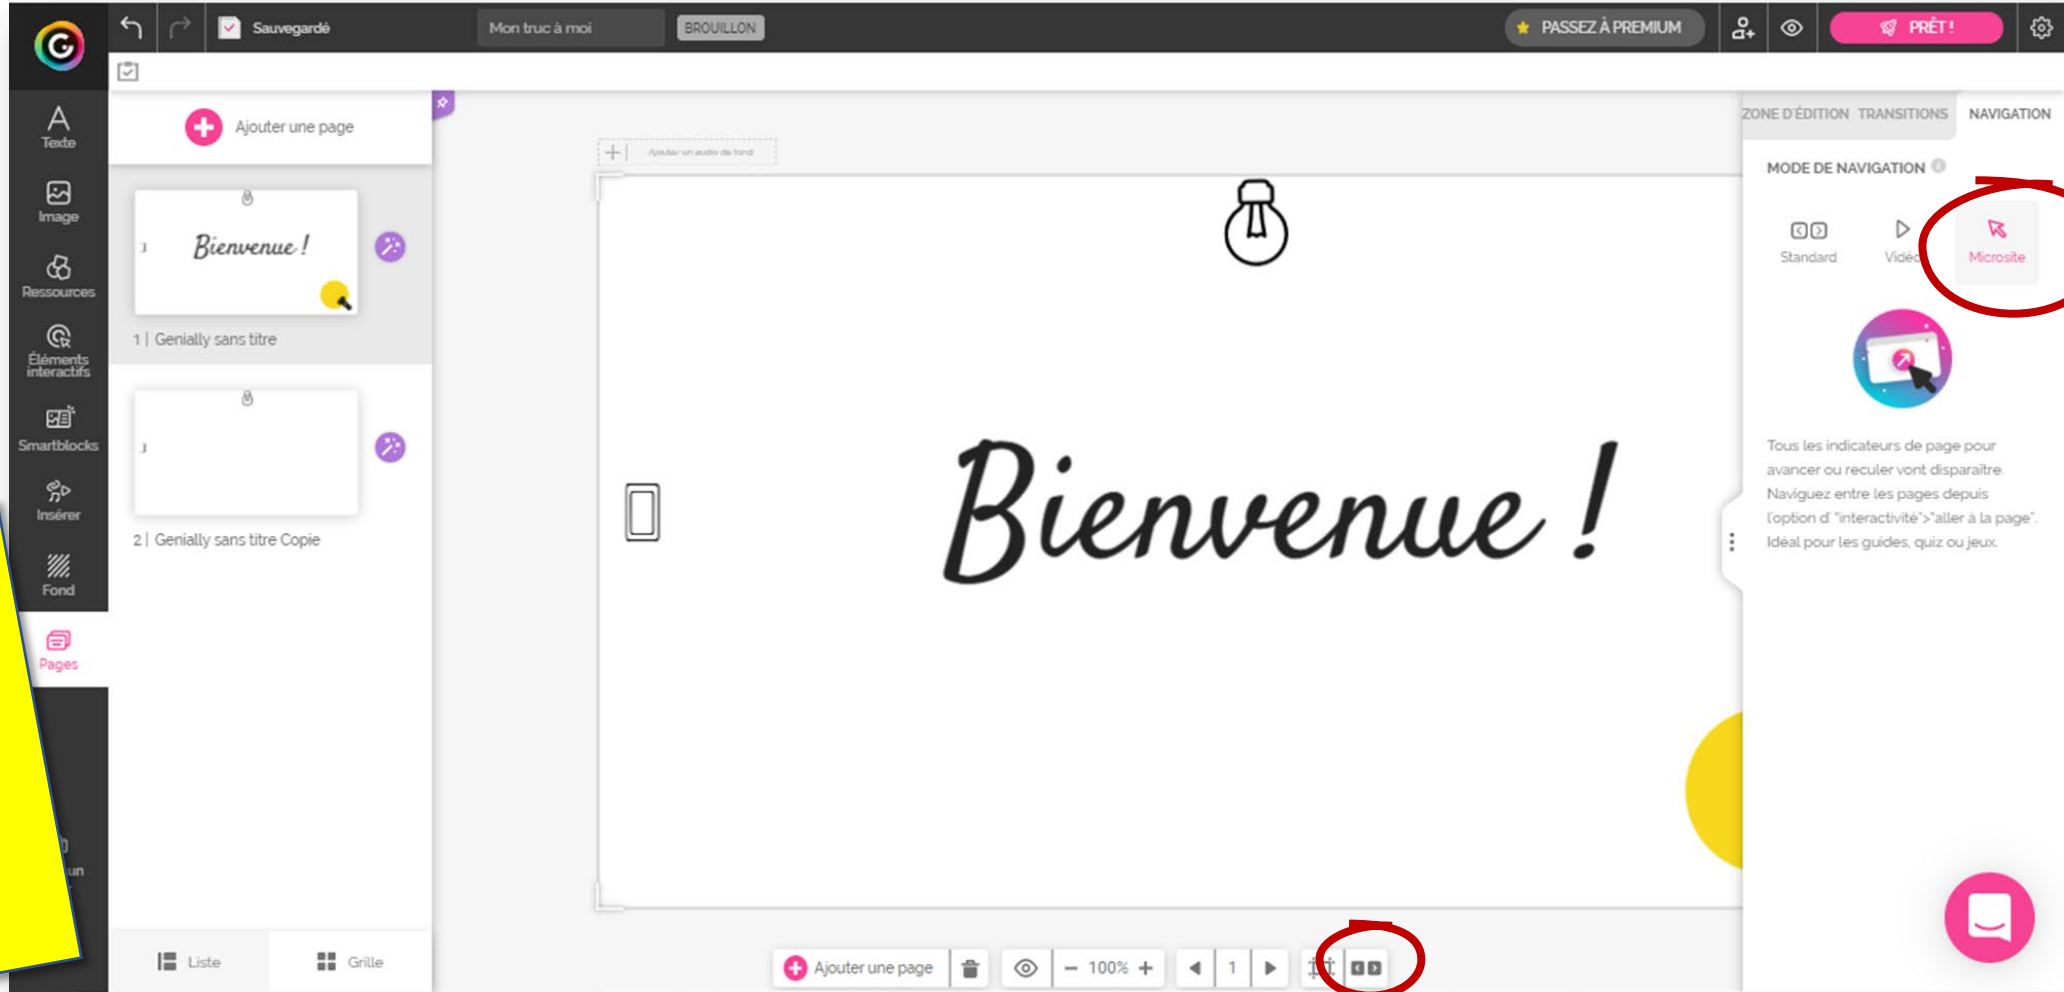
Sauvegardé

Mon truc à moi

BROUILLON

PASSEZ À PREMIUM

PRÊT !

Texte

Image

Ressources

Éléments interactifs

Smartblocks

Insérer

Fond

Pages

un

Ajouter une page

Bienvenue !

1 | Genially sans titre

2 | Genially sans titre Copie

Liste

Grille

Ajouter un audio de fond

Bienvenue !

Ajouter une page

100%

1

ZONE D'ÉDITION

TRANSITIONS

NAVIGATION

MODE DE NAVIGATION

Standard

Vidéo

Microsite

Tous les indicateurs de page pour avancer ou reculer vont disparaitre. Naviguez entre les pages depuis l'option d' "interactivité">"aller à la page". Idéal pour les guides, quiz ou jeux.